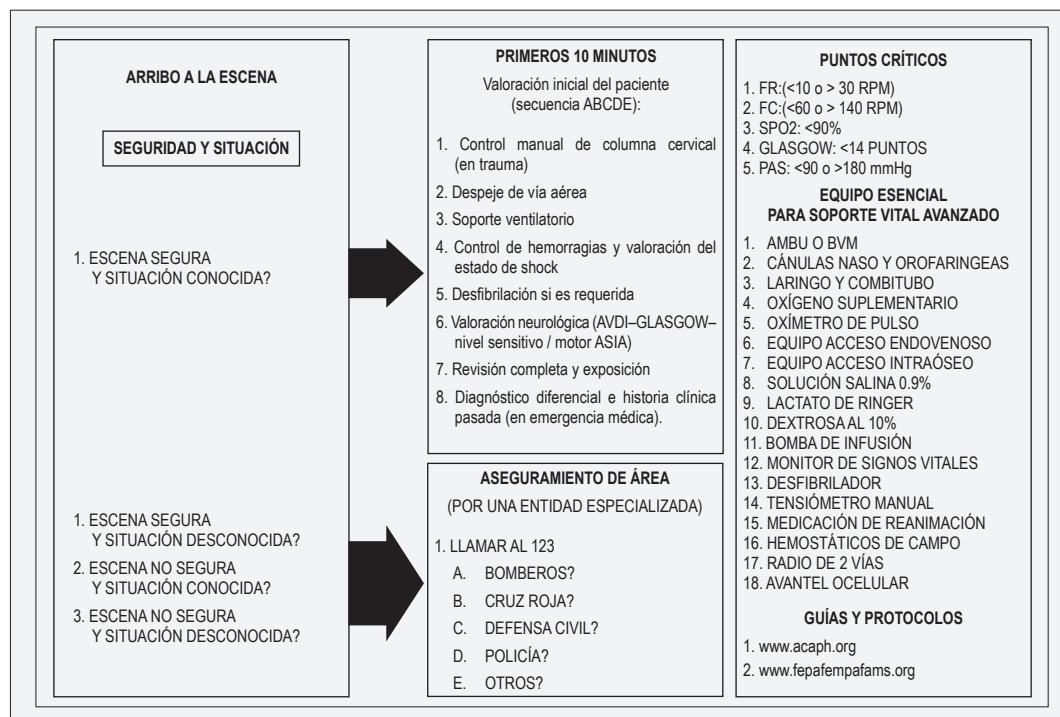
ARRIBO A LA ESCENA

SEGURIDAD Y SITUACIÓN

1. ESCENA SEGURA Y SITUACIÓN CONOCIDA?

1. ESCENA SEGURA Y SITUACIÓN DESCONOCIDA?
2. ESCENA NO SEGURA Y SITUACIÓN CONOCIDA?
3. ESCENA NO SEGURA Y SITUACIÓN DESCONOCIDA?

PRIMEROS 10 MINUTOS

Valoración inicial del paciente (secuencia ABCDE):

1. Control manual de columna cervical (en trauma)
2. Despeje de vía aérea
3. Soporte ventilatorio
4. Control de hemorragias y valoración del estado de shock
5. Desfibrilación si es requerida
6. Valoración neurológica (AVDI–GLASGOW–nivel sensitivo / motor ASIA)
7. Revisión completa y exposición
8. Diagnóstico diferencial e historia clínica pasada (en emergencia médica).

ASEGURAMIENTO DE ÁREA

(POR UNA ENTIDAD ESPECIALIZADA)

1. LLAMAR AL 123
A. BOMBEROS?
B. CRUZ ROJA?
C. DEFENSA CIVIL?
D. POLICÍA?
E. OTROS?

PUNTOS CRÍTICOS

1. FR:(<10 o > 30 RPM)
2. FC:(<60 o > 140 RPM)
3. SPO2: <90%
4. GLASGOW: <14 PUNTOS
5. PAS: <90 o >180 mmHg

EQUIPO ESENCIAL PARA SOPORTE VITAL AVANZADO

1. AMBU O BVM
2. CÁNULAS NASO Y OROFARINGEAS
3. LARINGO Y COMBITUBO
4. OXÍGENO SUPLEMENTARIO
5. OXÍMETRO DE PULSO
6. EQUIPO ACCESO ENDOVENOSO
7. EQUIPO ACCESO INTRAÓSEO
8. SOLUCIÓN SALINA 0.9%
9. LACTATO DE RINGER
10. DEXTROSA AL 10%
11. BOMBA DE INFUSIÓN
12. MONITOR DE SIGNOS VITALES
13. DESFIBRILADOR
14. TENSIÓMETRO MANUAL
15. MEDICACIÓN DE REANIMACIÓN
16. HEMOSTÁTICOS DE CAMPO
17. RADIO DE 2 VÍAS
18. AVANTEL OCELULAR

GUÍAS Y PROTOCOLOS

1. www.acaph.org
2. www.fepafempafams.org